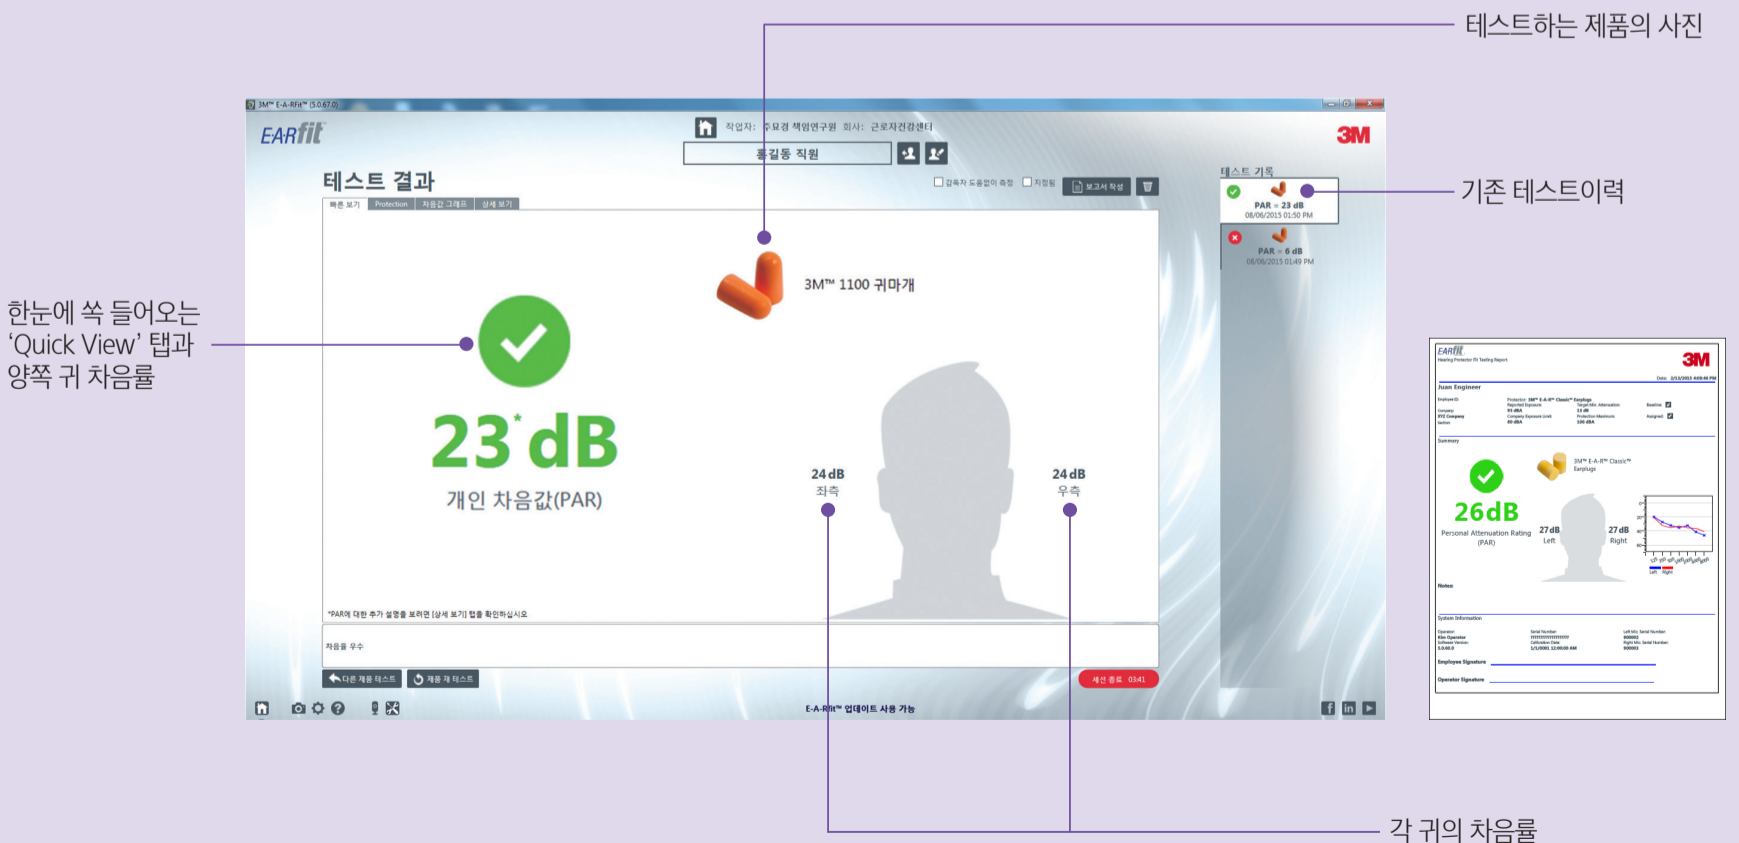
테스트하는 제품의 사진

3M™ E-A-RFit™ (5.0.67.0)

EARfit

작업자: 주요경 책임연구원 회사: 근로자건강센터

홍길동 직원

3M

테스트 결과

빠른 보기 | Protection | 차음값 그래프 | 상세 보기

감독자 도움없이 측정 | 지정됨 | 보고서 작성

테스트 기록

PAR = 23 dB
08/06/2015 01:50 PM

PAR = 6 dB
08/06/2015 01:49 PM

기존 테스트이력

3M™ 1100 귀마개

한눈에 쏙 들어오는 'Quick View' 탭과 양쪽 귀 차음률

23*dB

개인 차음값(PAR)

24 dB
좌측

24 dB
우측

*PAR에 대한 추가 설명을 보려면 [상세 보기] 탭을 확인하십시오

차음률 우수

다른 제품 테스트 | 제품 재 테스트

세션 종료 03:41

E-A-RFit™ 업데이트 사용 가능

EARfit
Hearing Protector Fit Testing Report

3M

Date: 2/11/2015 4:09:46 PM

Juan Engineer

Summary

3M™ E-A-R™ Classic™ Earplugs

26dB
Personal Attenuation Rating (PAR)

27 dB
Left

27 dB
Right

Notes:

System Information

Employee Signature

Operator Signature

각 귀의 차음률